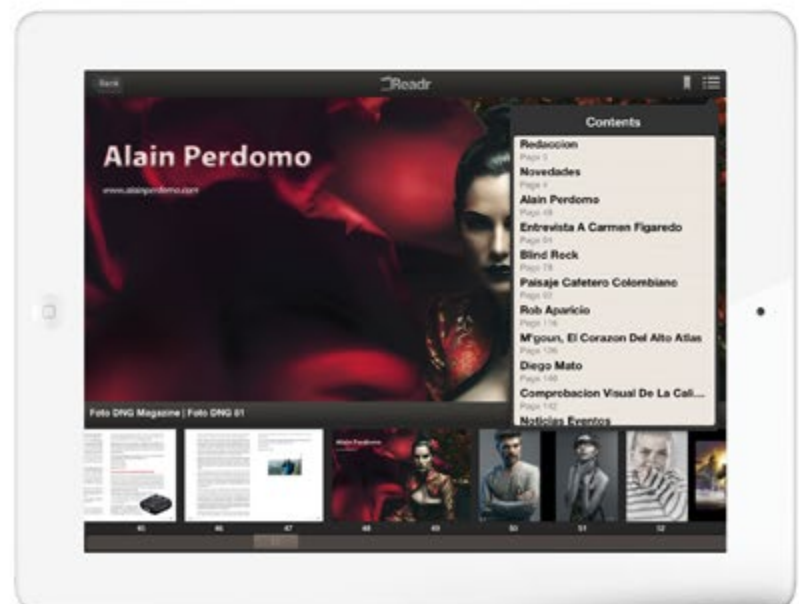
Back

Readr

Contents

Redaccion
Page 3
Novedades
Page 4
Alain Perdomo
Page 48
Entrevista A Carmen Figaredo
Page 64
Blind Rock
Page 78
Paisaje Cafetero Colombiano
Page 92
Rob Aparicio
Page 116
M'goun, El Corazon Del Alto Atlas
Page 126
Diego Mato
Page 140
Comprobacion Visual De La Cali...
Page 142
Noticias Eventos

Alain Perdomo

www.alainperdomo.com

Foto DNG Magazine | Foto DNG 01

Alain Perdomo

45 46 47 48 49 50 51 52